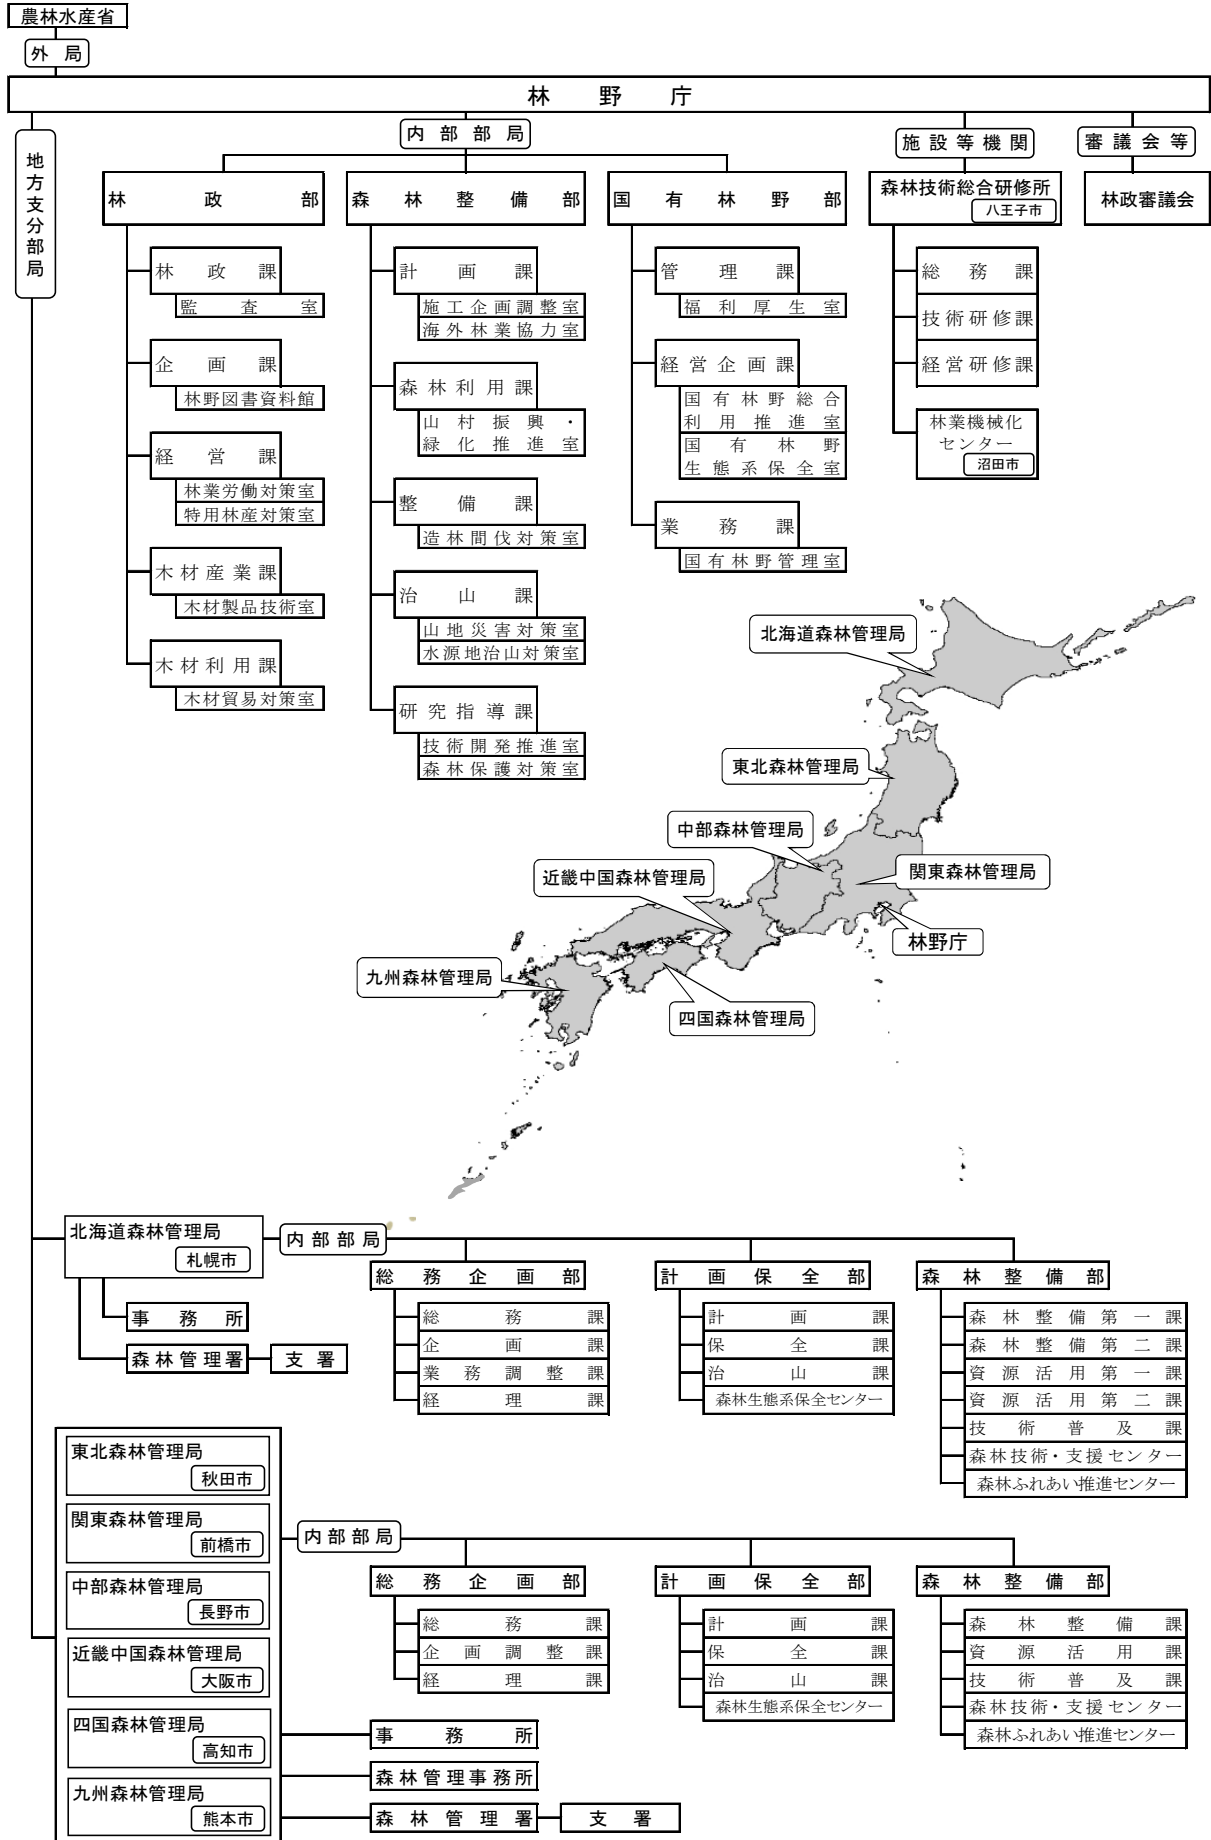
農林水産省

外局

林野庁

地方支分部局

内部部局

施設等機関

審議会等

林政部

林政課
監査室

企画課
林野図書資料館

経営課
林業労働対策室
特用林産対策室

木材産業課
木材製品技術室

木材利用課
木材貿易対策室

森林整備部

計画課
施工企画調整室
海外林業協力室

森林利用課
山村振興・緑化推進室

整備課
造林間伐対策室

治山課
山地災害対策室
水源地治山対策室

研究指導課
技術開発推進室
森林保護対策室

国有林野部

管理課
福利厚生室

経営企画課
国有林野総合利用推進室
国有林野生態系保全室

業務課
国有林野管理室

森林技術総合研修所
八王子市

総務課
技術研修課
経営研修課
林業機械化センター
沼田市

林政審議会

北海道森林管理局
東北森林管理局
中部森林管理局
関東森林管理局
近畿中国森林管理局
林野庁
九州森林管理局
四国森林管理局

北海道森林管理局
札幌市

事務所
森林管理署
支署

内部部局

総務企画部
総務課
企画課
業務調整課
経理課

計画保全部
計画課
保全課
治山課
森林生態系保全センター

森林整備部
森林整備第一課
森林整備第二課
資源活用第一課
資源活用第二課
技術普及課
森林技術・支援センター
森林ふれあい推進センター

東北森林管理局
秋田市
関東森林管理局
前橋市
中部森林管理局
長野市
近畿中国森林管理局
大阪市
四国森林管理局
高知市
九州森林管理局
熊本市

内部部局

総務企画部
総務課
企画調整課
経理課

計画保全部
計画課
保全課
治山課
森林生態系保全センター

森林整備部
森林整備課
資源活用課
技術普及課
森林技術・支援センター
森林ふれあい推進センター

事務所
森林管理事務所
森林管理署
支署